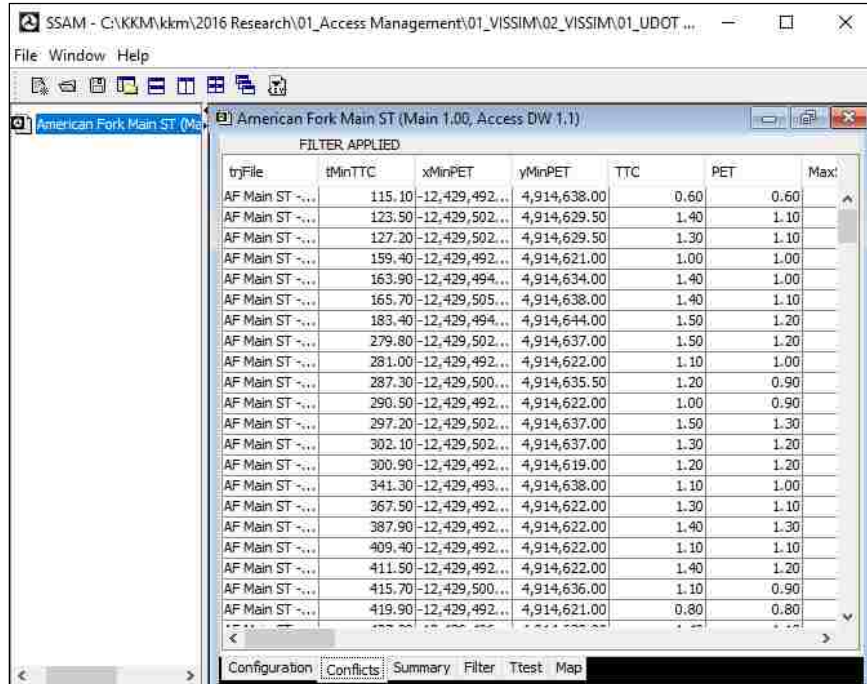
SSAM - C:\KKM\kkm\2016 Research\01_Access Management\01_VISSIM\02_VISSIM\01_UDOT ...

File Window Help

American Fork Main ST (Ma

American Fork Main ST (Main 1.00, Access DW 1.1)

FILTER APPLIED

| trjFile | tMinTTC | xMinPET | yMinPET | TTC | PET | Max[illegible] |
|---|---|---|---|---|---|---|
| AF Main ST -... | 115.10 | -12,429,492... | 4,914,638.00 | 0.60 | 0.60 | |
| AF Main ST -... | 123.50 | -12,429,502... | 4,914,629.50 | 1.40 | 1.10 | |
| AF Main ST -... | 127.20 | -12,429,502... | 4,914,629.50 | 1.30 | 1.10 | |
| AF Main ST -... | 159.40 | -12,429,492... | 4,914,621.00 | 1.00 | 1.00 | |
| AF Main ST -... | 163.90 | -12,429,494... | 4,914,634.00 | 1.40 | 1.00 | |
| AF Main ST -... | 165.70 | -12,429,505... | 4,914,638.00 | 1.40 | 1.10 | |
| AF Main ST -... | 183.40 | -12,429,494... | 4,914,644.00 | 1.50 | 1.20 | |
| AF Main ST -... | 279.80 | -12,429,502... | 4,914,637.00 | 1.50 | 1.20 | |
| AF Main ST -... | 281.00 | -12,429,492... | 4,914,622.00 | 1.10 | 1.00 | |
| AF Main ST -... | 287.30 | -12,429,500... | 4,914,635.50 | 1.20 | 0.90 | |
| AF Main ST -... | 290.50 | -12,429,492... | 4,914,622.00 | 1.00 | 0.90 | |
| AF Main ST -... | 297.20 | -12,429,502... | 4,914,637.00 | 1.50 | 1.30 | |
| AF Main ST -... | 302.10 | -12,429,502... | 4,914,637.00 | 1.30 | 1.20 | |
| AF Main ST -... | 300.90 | -12,429,492... | 4,914,619.00 | 1.20 | 1.20 | |
| AF Main ST -... | 341.30 | -12,429,493... | 4,914,638.00 | 1.10 | 1.00 | |
| AF Main ST -... | 367.50 | -12,429,492... | 4,914,622.00 | 1.30 | 1.10 | |
| AF Main ST -... | 387.90 | -12,429,492... | 4,914,622.00 | 1.40 | 1.30 | |
| AF Main ST -... | 409.40 | -12,429,492... | 4,914,622.00 | 1.10 | 1.10 | |
| AF Main ST -... | 411.50 | -12,429,492... | 4,914,622.00 | 1.40 | 1.20 | |
| AF Main ST -... | 415.70 | -12,429,500... | 4,914,636.00 | 1.10 | 0.90 | |
| AF Main ST -... | 419.90 | -12,429,492... | 4,914,621.00 | 0.80 | 0.80 | |

Configuration Conflicts Summary Filter Ttest Map